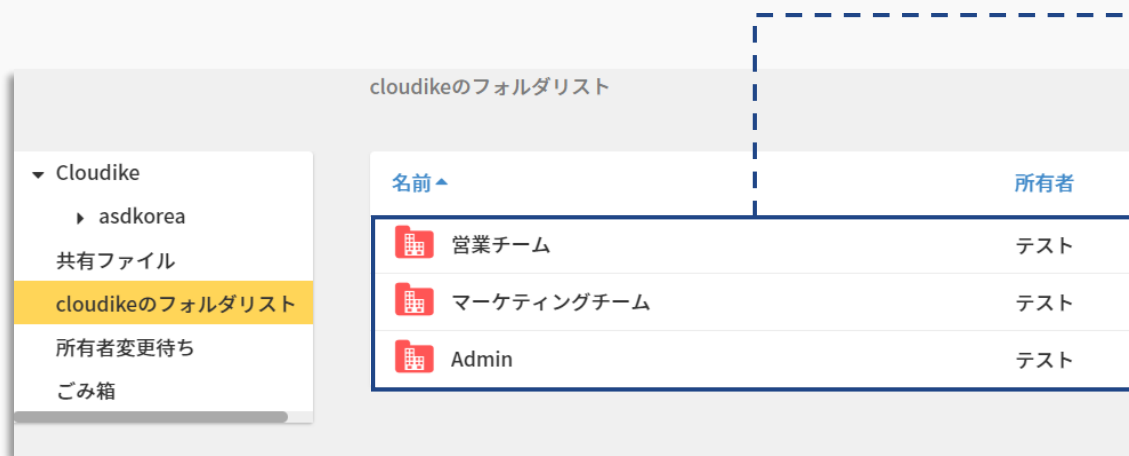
cloudikeのフォルダリスト

Cloudike
asdkorea
共有ファイル
cloudikeのフォルダリスト
所有者変更待ち
ごみ箱

| 名前 | 所有者 |
|---|---|
| 営業チーム | テスト |
| マーケティングチーム | テスト |
| Admin | テスト |